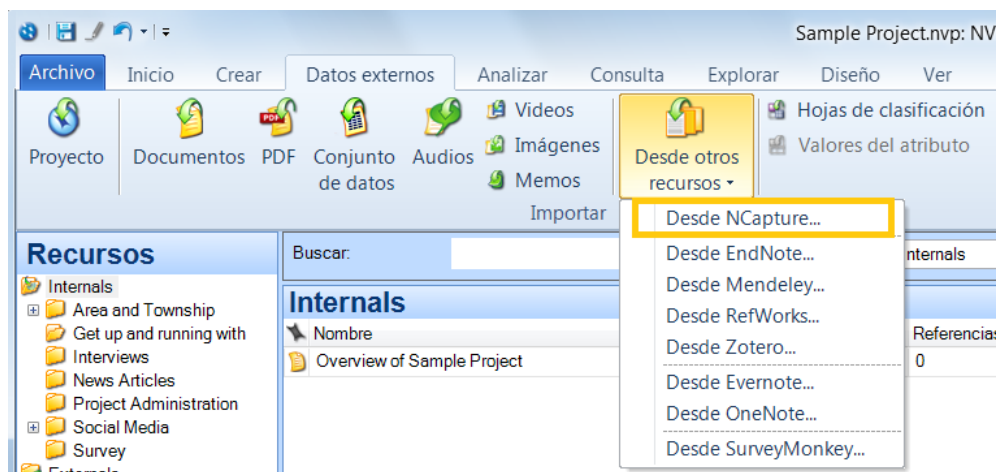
Sample Project.nvp: NV

Archivo | Inicio | Crear | Datos externos | Analizar | Consulta | Explorar | Diseño | Ver

Proyecto
Documentos
PDF
Conjunto de datos
Audios
Videos
Imágenes
Memos
Desde otros recursos
Hojas de clasificación
Valores del atributo
Importar

Desde NCapture...
Desde EndNote...
Desde Mendeley...
Desde RefWorks...
Desde Zotero...
Desde Evernote...
Desde OneNote...
Desde SurveyMonkey...

Recursos
Internals
Area and Township
Get up and running with
Interviews
News Articles
Project Administration
Social Media
Survey

Buscar:
nternals

Internals
Nombre
Referencias
Overview of Sample Project
0